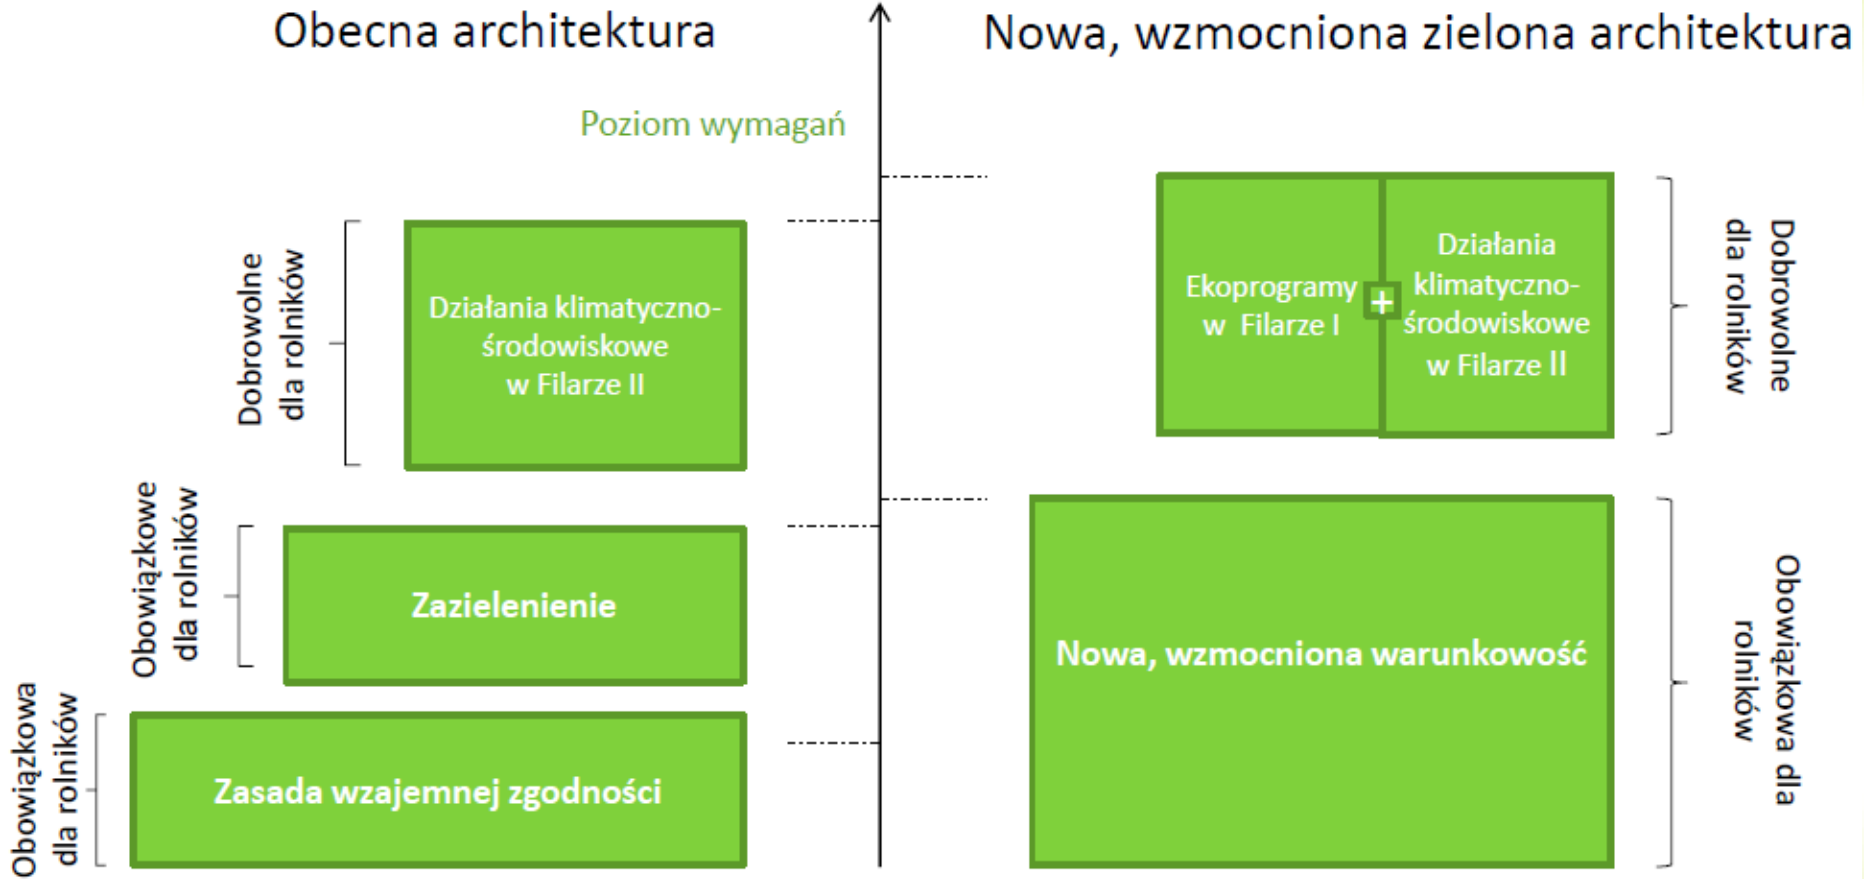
Obecna architektura

Nowa, wzmocniona zielona architektura

Poziom wymagań

Dobrowolne dla rolników

Działania klimatyczno-środowiskowe w Filarze II

Obowiązkowe dla rolników

Zazielenienie

Obowiązkowa dla rolników

Zasada wzajemnej zgodności

Ekoprogramy w Filarze I

+

Działania klimatyczno-środowiskowe w Filarze II

Dobrowolne dla rolników

Nowa, wzmocniona warunkowość

Obowiązkowa dla rolników